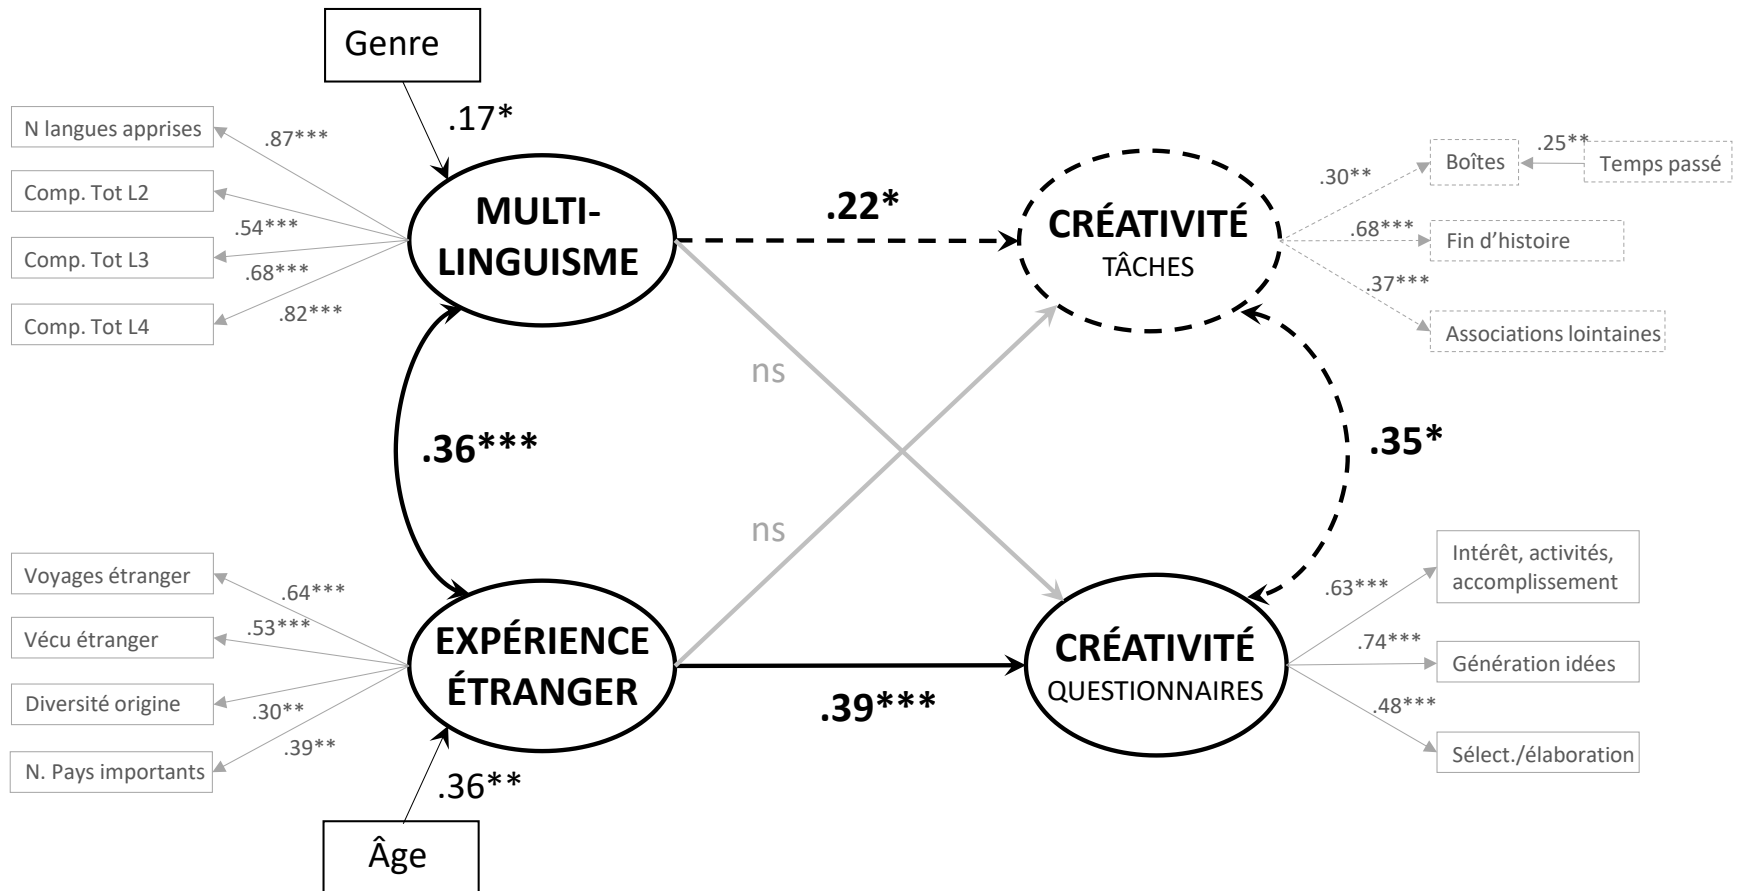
Genre

.17*

N langues apprises
.87***
Comp. Tot L2
.54***
Comp. Tot L3
.68***
Comp. Tot L4
.82***

MULTI-LINGUISME

.22*

CRÉATIVITÉ
TÂCHES

.30**
Boîtes
.25**
Temps passé
.68***
Fin d'histoire
.37***
Associations lointaines

ns

.36***

ns

.35*

Voyages étranger
.64***
Vécu étranger
.53***
Diversité origine
.30**
N. Pays importants
.39**

EXPÉRIENCE ÉTRANGER

.39***

CRÉATIVITÉ
QUESTIONNAIRES

.63***
Intérêt, activités, accomplissement
.74***
Génération idées
.48***
Sélect./élaboration

.36**

Âge